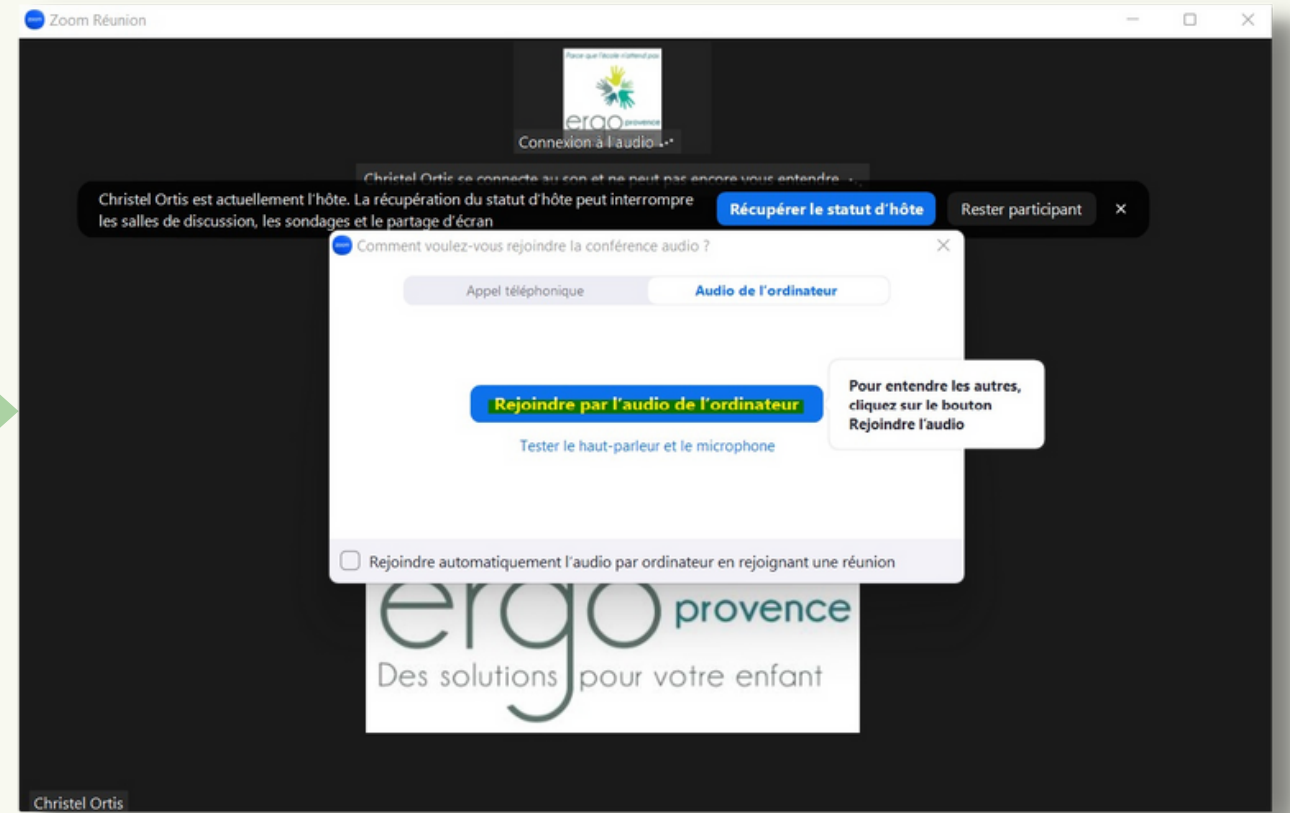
Zoom Réunion

Parce que l'école n'attend pas
ergo provence

Connexion à l'audio ...

Christel Ortis se connecte au son et ne peut pas encore vous entendre ...

Christel Ortis est actuellement l'hôte. La récupération du statut d'hôte peut interrompre les salles de discussion, les sondages et le partage d'écran

Récupérer le statut d'hôte

Rester participant

×

Comment voulez-vous rejoindre la conférence audio ?

Appel téléphonique

Audio de l'ordinateur

Rejoindre par l'audio de l'ordinateur

Tester le haut-parleur et le microphone

Pour entendre les autres, cliquez sur le bouton Rejoindre l'audio

Rejoindre automatiquement l'audio par ordinateur en rejoignant une réunion

ergo provence
Des solutions pour votre enfant

Christel Ortis